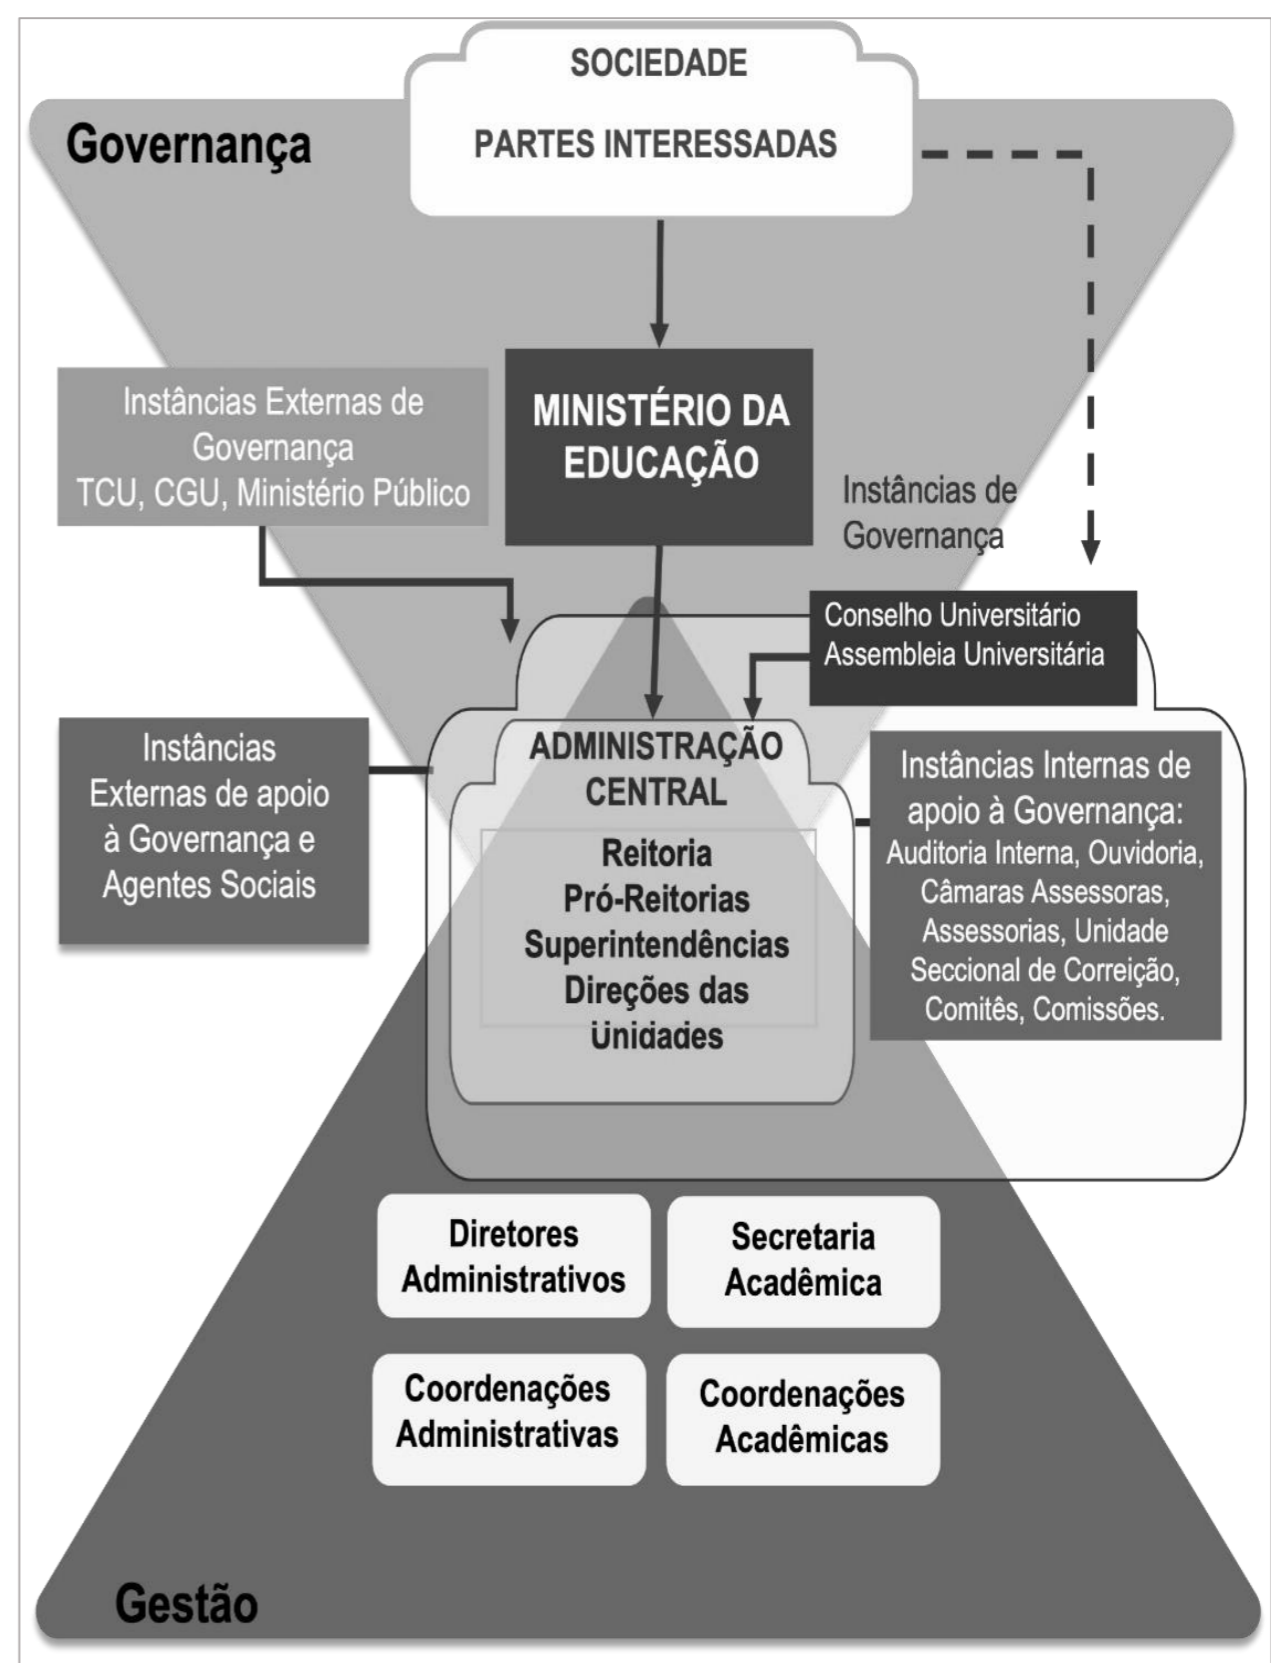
SOCIEDADE

Governança

PARTES INTERESSADAS

Instâncias Externas de Governança
TCU, CGU, Ministério Público

MINISTÉRIO DA EDUCAÇÃO

Instâncias de Governança

Conselho Universitário
Assembleia Universitária

Instâncias Externas de apoio à Governança e Agentes Sociais

ADMINISTRAÇÃO CENTRAL

Reitoria
Pró-Reitorias
Superintendências
Direções das Unidades

Instâncias Internas de apoio à Governança:
Auditoria Interna, Ouvidoria, Câmaras Assessoras, Assessorias, Unidade Seccional de Correição, Comitês, Comissões.

Diretores Administrativos

Secretaria Acadêmica

Coordenações Administrativas

Coordenações Acadêmicas

Gestão